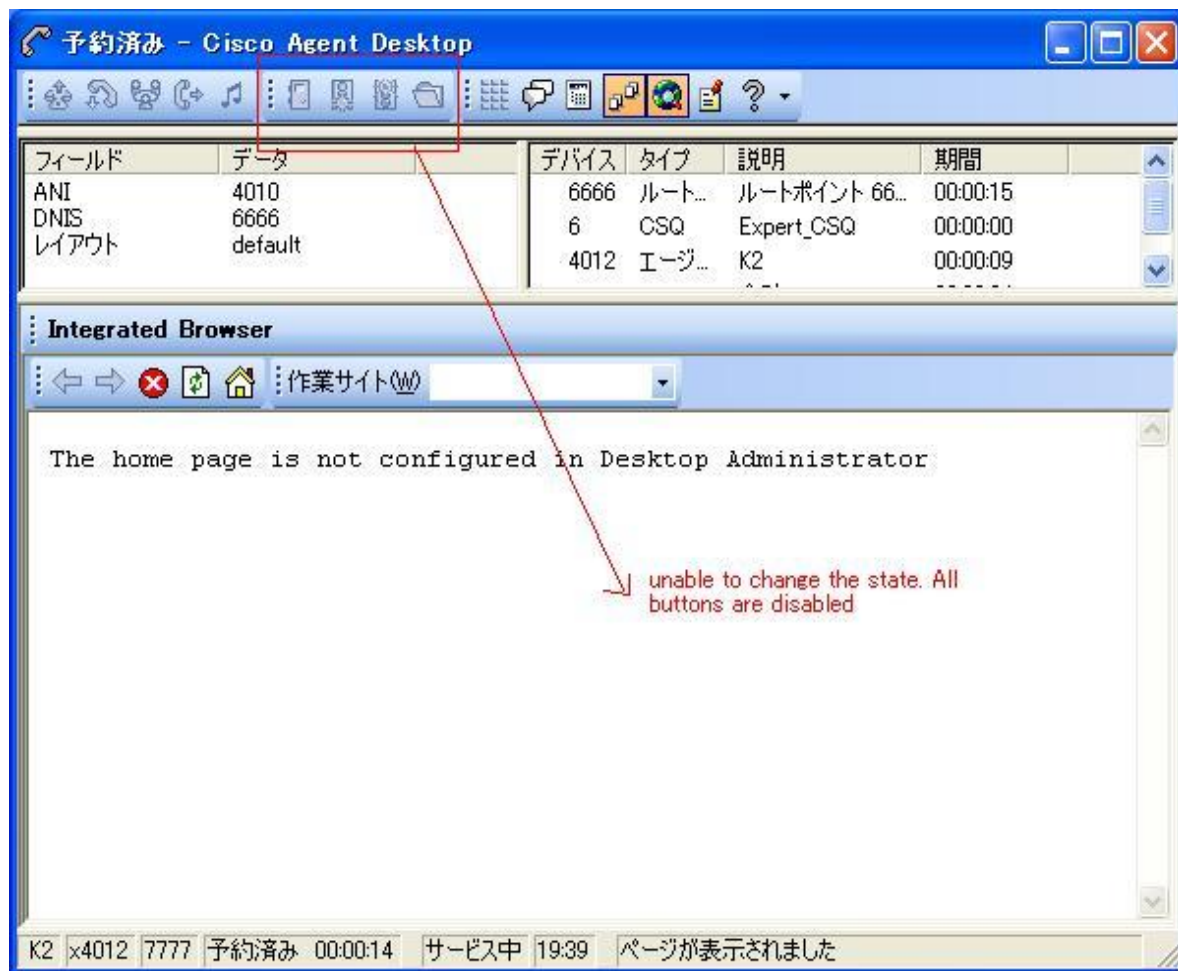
予約済み - Cisco Agent Desktop

| フィールド | データ |
|---|---|
| ANI | 4010 |
| DNIS | 6666 |
| レイアウト | default |

| デバイス | タイプ | 説明 | 期間 |
|---|---|---|---|
| 6666 | ルート... | ルートポイント 66... | 00:00:15 |
| 6 | CSQ | Expert_CSQ | 00:00:00 |
| 4012 | エージ... | K2 | 00:00:09 |

Integrated Browser

作業サイト(W)

The home page is not configured in Desktop Administrator

unable to change the state. All buttons are disabled

K2 x4012 7777 予約済み 00:00:14 サービス中 19:39 ページが表示されました